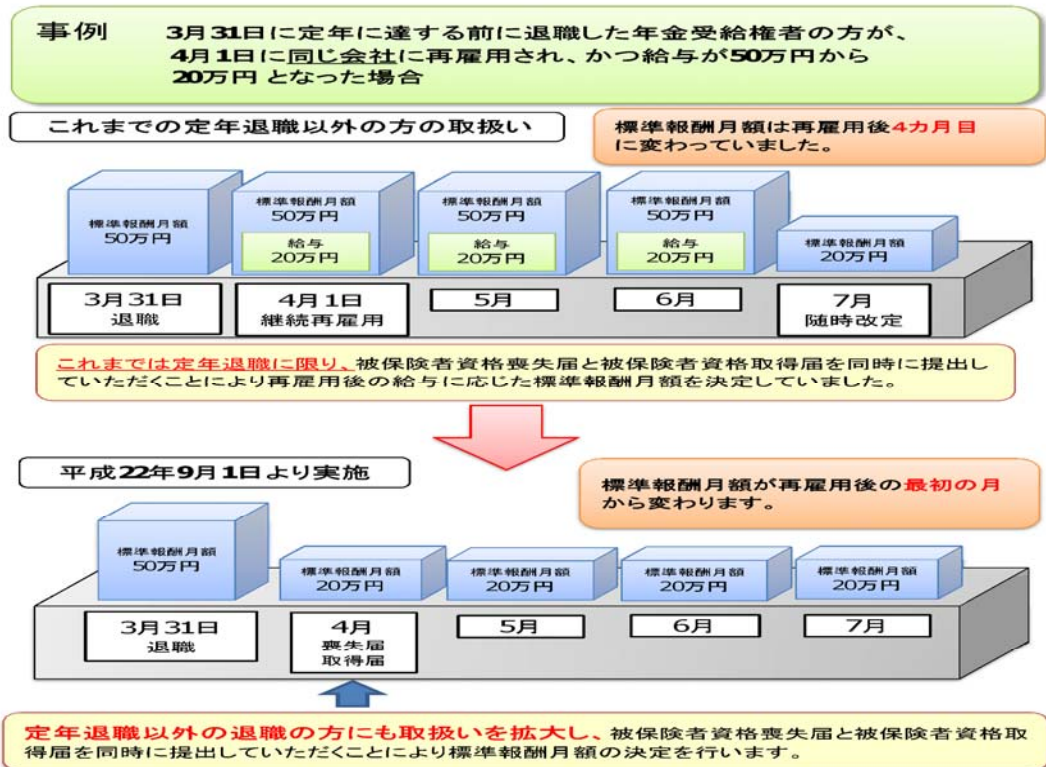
事例　3月31日に定年に達する前に退職した年金受給権者の方が、4月1日に同じ会社に再雇用され、かつ給与が50万円から20万円 となった場合

これまでの定年退職以外の方の取扱い

標準報酬月額は再雇用後4カ月目に変わっていました。

標準報酬月額
50万円

標準報酬月額
50万円
給与
20万円

標準報酬月額
50万円
給与
20万円

標準報酬月額
50万円
給与
20万円

標準報酬月額
20万円

3月31日
退職

4月1日
継続再雇用

5月

6月

7月
随時改定

これまでは定年退職に限り、被保険者資格喪失届と被保険者資格取得届を同時に提出していただくことにより再雇用後の給与に応じた標準報酬月額を決定していました。

平成22年9月1日より実施

標準報酬月額が再雇用後の最初の月から変わります。

標準報酬月額
50万円

標準報酬月額
20万円

標準報酬月額
20万円

標準報酬月額
20万円

標準報酬月額
20万円

3月31日
退職

4月
喪失届
取得届

5月

6月

7月

定年退職以外の退職の方にも取扱いを拡大し、被保険者資格喪失届と被保険者資格取得届を同時に提出していただくことにより標準報酬月額の決定を行います。